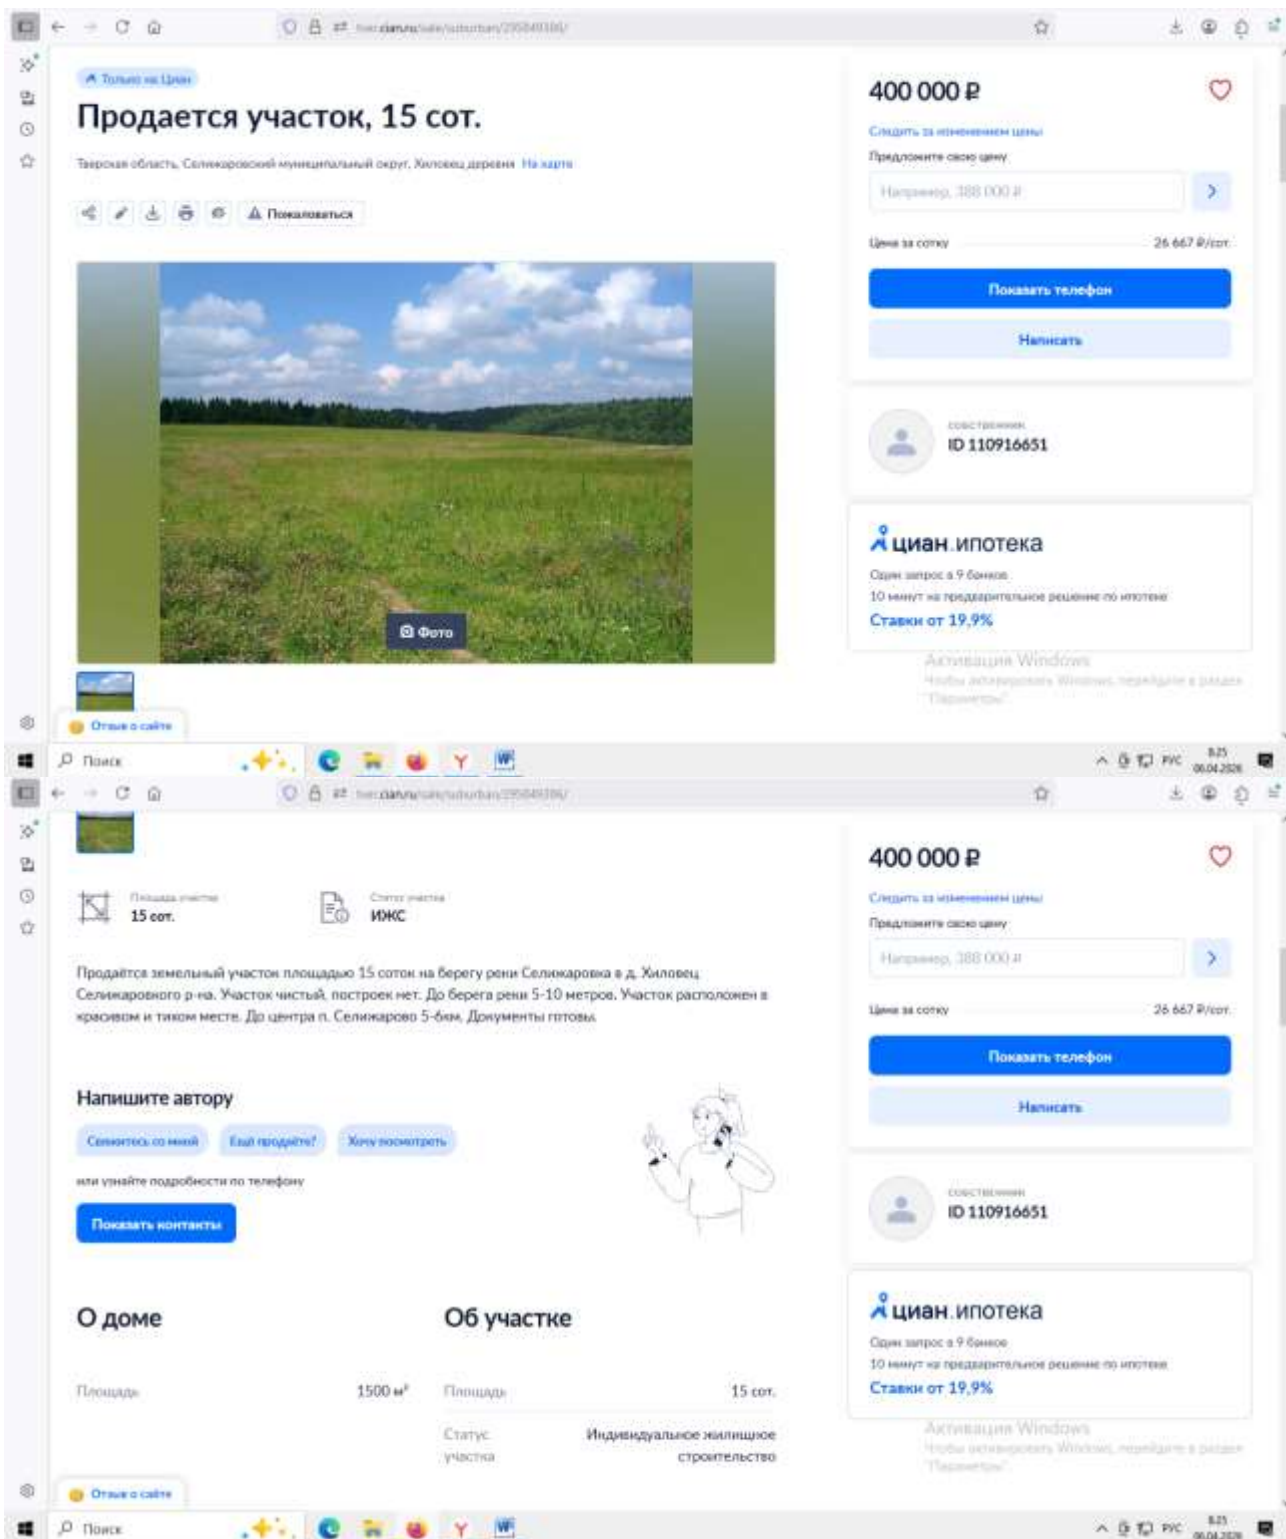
tver.cian.ru/sale/suburban/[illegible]/

Только на Циан

Продается участок, 15 сот.

Тверская область, Селижаровский муниципальный округ, Хиловец деревня На карте

Пожаловаться

Фото

Отзыв о сайте

400 000 ₽

Следить за изменением цены

Предложите свою цену

Например, 388 000 ₽

Цена за сотку 26 667 ₽/сот.

Показать телефон

Написать

собственник

ID 110916651

циан.ипотека

Один запрос в 9 банков

10 минут на предварительное решение по ипотеке

Ставки от 19,9%

Активация Windows

Чтобы активировать Windows, перейдите в раздел "Параметры".

Поиск

РУС 8:25 06.04.2026

tver.cian.ru/sale/suburban/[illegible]/

Площадь участка
15 сот.

Статус участка
ИЖС

Продаётся земельный участок площадью 15 соток на берегу реки Селижаровка в д. Хиловец Селижаровского р-на. Участок чистый, построек нет. До берега реки 5-10 метров. Участок расположен в красивом и тихом месте. До центра п. Селижарово 5-6км. Документы готовы.

Напишите автору

Свяжитесь со мной

Ещё продаёте?

Хочу посмотреть

или узнайте подробности по телефону

Показать контакты

О доме

Площадь 1500 м²

Об участке

Площадь 15 сот.

Статус участка Индивидуальное жилищное строительство

Отзыв о сайте

400 000 ₽

Следить за изменением цены

Предложите свою цену

Например, 388 000 ₽

Цена за сотку 26 667 ₽/сот.

Показать телефон

Написать

собственник

ID 110916651

циан.ипотека

Один запрос в 9 банков

10 минут на предварительное решение по ипотеке

Ставки от 19,9%

Активация Windows

Чтобы активировать Windows, перейдите в раздел "Параметры".

Поиск

РУС 8:25 06.04.2026